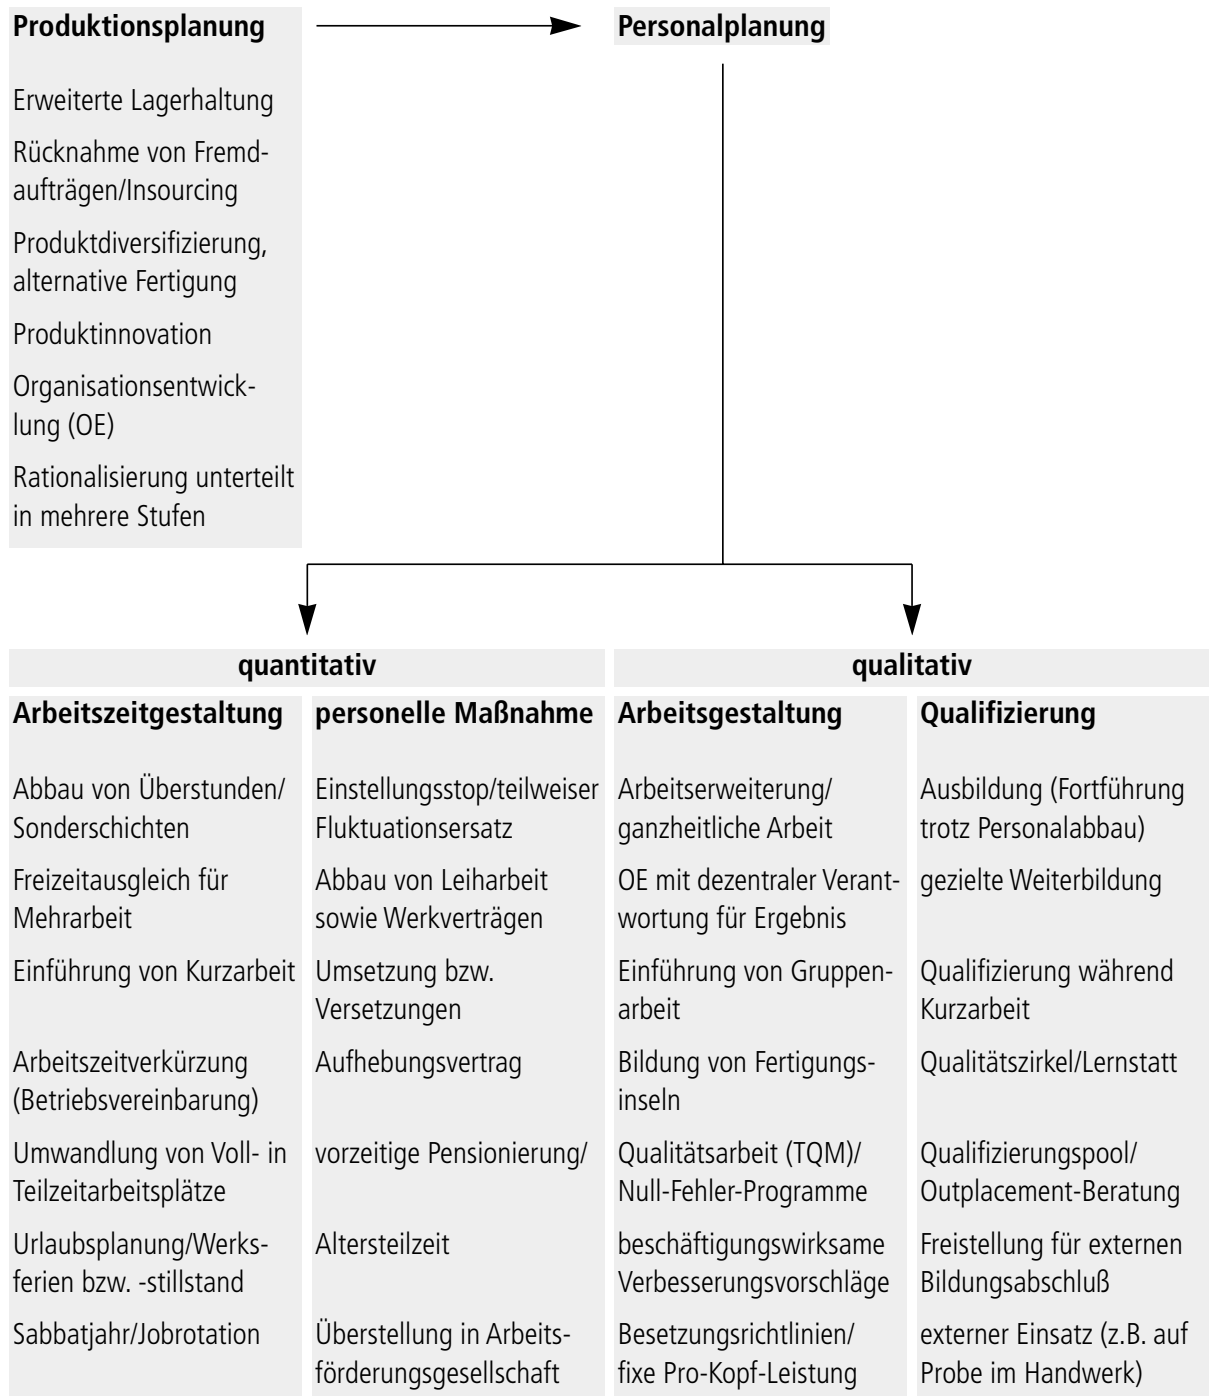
**Produktionsplanung**

Erweiterte Lagerhaltung

Rücknahme von Fremdaufträgen/Insourcing

Produktdiversifizierung, alternative Fertigung

Produktinnovation

Organisationsentwicklung (OE)

Rationalisierung unterteilt in mehrere Stufen

**Personalplanung**

| **quantitativ** | | **qualitativ** | |
|---|---|---|---|
| **Arbeitszeitgestaltung** | **personelle Maßnahme** | **Arbeitsgestaltung** | **Qualifizierung** |
| Abbau von Überstunden/ Sonderschichten | Einstellungsstop/teilweiser Fluktuationsersatz | Arbeitserweiterung/ ganzheitliche Arbeit | Ausbildung (Fortführung trotz Personalabbau) |
| Freizeitausgleich für Mehrarbeit | Abbau von Leiharbeit sowie Werkverträgen | OE mit dezentraler Verantwortung für Ergebnis | gezielte Weiterbildung |
| Einführung von Kurzarbeit | Umsetzung bzw. Versetzungen | Einführung von Gruppenarbeit | Qualifizierung während Kurzarbeit |
| Arbeitszeitverkürzung (Betriebsvereinbarung) | Aufhebungsvertrag | Bildung von Fertigungsinseln | Qualitätszirkel/Lernstatt |
| Umwandlung von Voll- in Teilzeitarbeitsplätze | vorzeitige Pensionierung/ | Qualitätsarbeit (TQM)/ Null-Fehler-Programme | Qualifizierungspool/ Outplacement-Beratung |
| Urlaubsplanung/Werksferien bzw. -stillstand | Altersteilzeit | beschäftigungswirksame Verbesserungsvorschläge | Freistellung für externen Bildungsabschluß |
| Sabbatjahr/Jobrotation | Überstellung in Arbeitsförderungsgesellschaft | Besetzungsrichtlinien/ fixe Pro-Kopf-Leistung | externer Einsatz (z.B. auf Probe im Handwerk) |